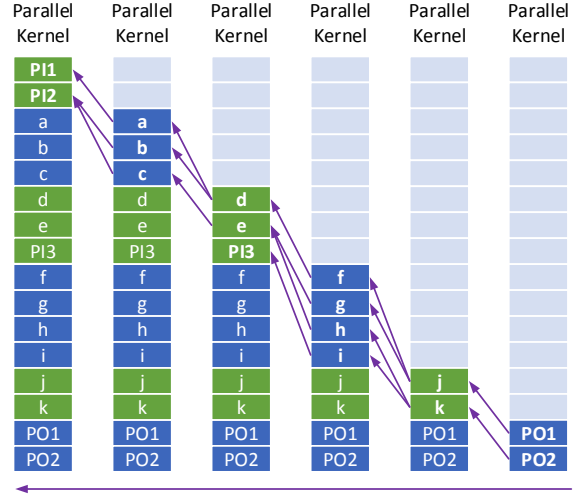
Parallel Kernel

Parallel Kernel

Parallel Kernel

Parallel Kernel

Parallel Kernel

Parallel Kernel

PI1
PI2
a
b
c
d
e
PI3
f
g
h
i
j
k
PO1
PO2

a
b
c
d
e
PI3
f
g
h
i
j
k
PO1
PO2

d
e
PI3
f
g
h
i
j
k
PO1
PO2

f
g
h
i
j
k
PO1
PO2

j
k
PO1
PO2

PO1
PO2